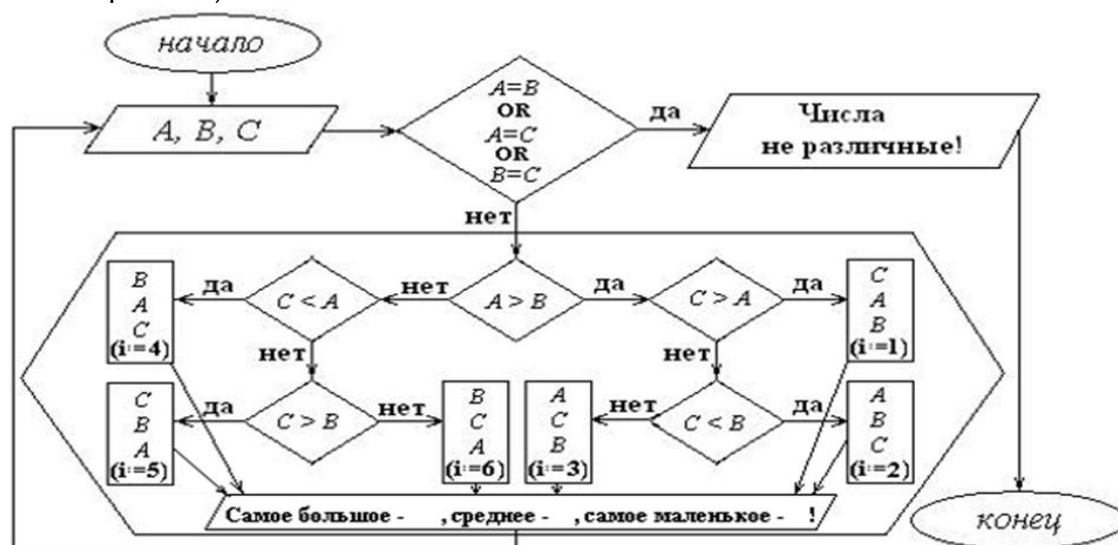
начало

A, B, C

A=B
OR
A=C
OR
B=C

да

Числа не различные!

нет

B
A
C
(i:=4)

да

C < A

нет

A > B

да

C > A

да

C
A
B
(i:=1)

нет

нет

C
B
A
(i:=5)

да

C > B

нет

B
C
A
(i:=6)

A
C
B
(i:=3)

нет

C < B

да

A
B
C
(i:=2)

Самое большое - , среднее - , самое маленькое - !

конец